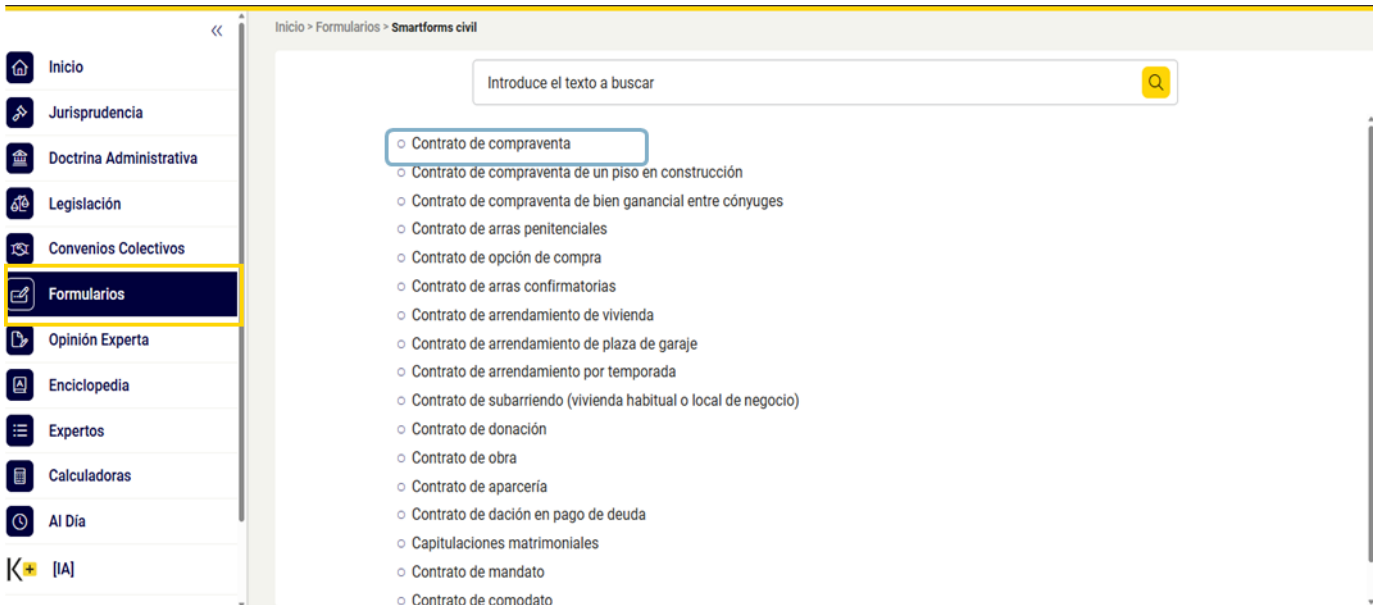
«

Inicio
Jurisprudencia
Doctrina Administrativa
Legislación
Convenios Colectivos
Formularios
Opinión Experta
Enciclopedia
Expertos
Calculadoras
Al Día
K+ [IA]

Inicio > Formularios > Smartforms civil

Introduce el texto a buscar

- Contrato de compraventa
- Contrato de compraventa de un piso en construcción
- Contrato de compraventa de bien ganancial entre cónyuges
- Contrato de arras penitenciales
- Contrato de opción de compra
- Contrato de arras confirmatorias
- Contrato de arrendamiento de vivienda
- Contrato de arrendamiento de plaza de garaje
- Contrato de arrendamiento por temporada
- Contrato de subarriendo (vivienda habitual o local de negocio)
- Contrato de donación
- Contrato de obra
- Contrato de aparcería
- Contrato de dación en pago de deuda
- Capitulaciones matrimoniales
- Contrato de mandato
- Contrato de comodato